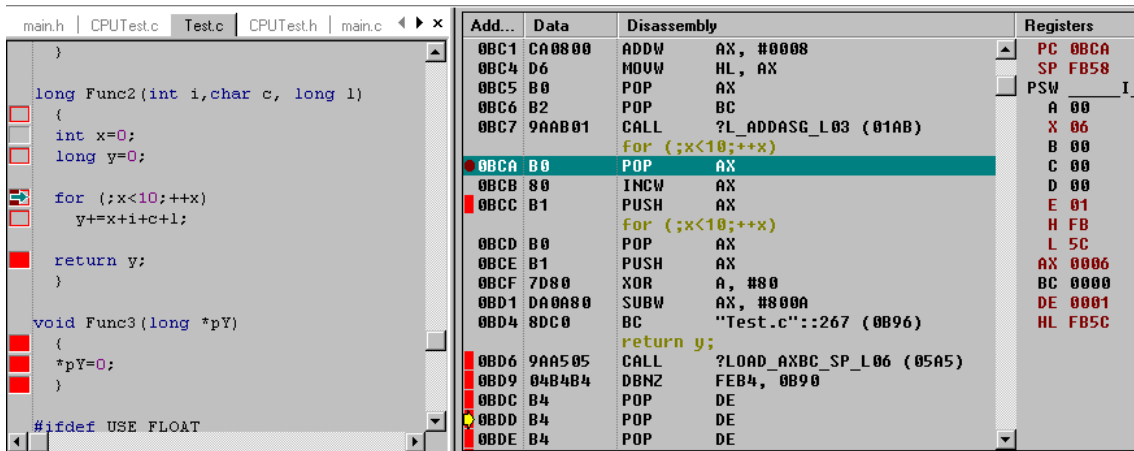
main.h | CPUTest.c | Test.c | CPUTest.h | main.c ◀ ▶ ×

}

long Func2(int i,char c, long l)
{
int x=0;
long y=0;

for (;x<10;++x)
y+=x+i+c+l;

return y;
}

void Func3(long *pY)
{
*pY=0;
}

#ifdef USE FLOAT

| Add... | Data | Disassembly | |
|---|---|---|---|
| 0BC1 | CA0800 | ADDW | AX, #0008 |
| 0BC4 | D6 | MOVW | HL, AX |
| 0BC5 | B0 | POP | AX |
| 0BC6 | B2 | POP | BC |
| 0BC7 | 9AAB01 | CALL | ?L_ADDASG_L03 (01AB) |
| | | for (;x<10;++x) | |
| 0BCA | B0 | POP | AX |
| 0BCB | 80 | INCW | AX |
| 0BCC | B1 | PUSH | AX |
| | | for (;x<10;++x) | |
| 0BCD | B0 | POP | AX |
| 0BCE | B1 | PUSH | AX |
| 0BCF | 7D80 | XOR | A, #80 |
| 0BD1 | DA0A80 | SUBW | AX, #800A |
| 0BD4 | 8DC0 | BC | "Test.c"::267 (0B96) |
| | | return y; | |
| 0BD6 | 9AA505 | CALL | ?LOAD_AXBC_SP_L06 (05A5) |
| 0BD9 | 04B4B4 | DBNZ | FEB4, 0B90 |
| 0BDC | B4 | POP | DE |
| 0BDD | B4 | POP | DE |
| 0BDE | B4 | POP | DE |

Registers
PC 0BCA
SP FB58
PSW ______I_
A 00
X 06
B 00
C 00
D 00
E 01
H FB
L 5C
AX 0006
BC 0000
DE 0001
HL FB5C